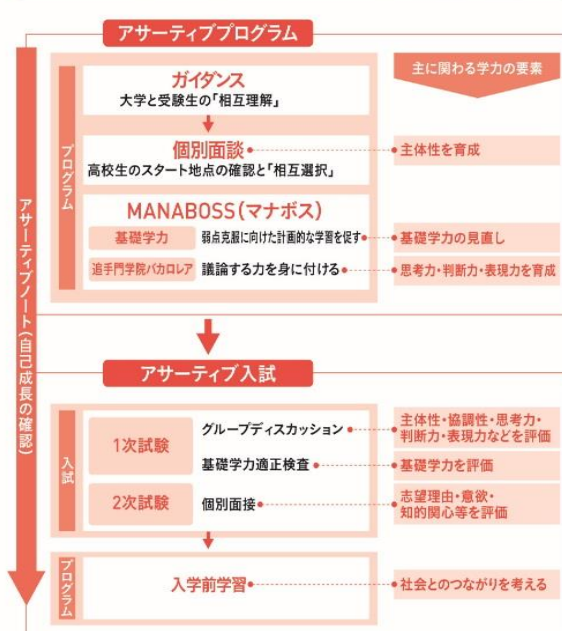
アサーティブプログラム

アサーティブノート（自己成長の確認）

主に関わる学力の要素

プログラム

ガイダンス
大学と受験生の「相互理解」

個別面談
高校生のスタート地点の確認と「相互選択」

主体性を育成

MANABOSS（マナボス）

基礎学力　弱点克服に向けた計画的な学習を促す

基礎学力の見直し

追手門学院バカロレア　議論する力を身に付ける

思考力・判断力・表現力を育成

アサーティブ入試

入試

1次試験
グループディスカッション
基礎学力適正検査

主体性・協調性・思考力・判断力・表現力などを評価

基礎学力を評価

2次試験
個別面接

志望理由・意欲・知的関心等を評価

プログラム

入学前学習

社会とのつながりを考える